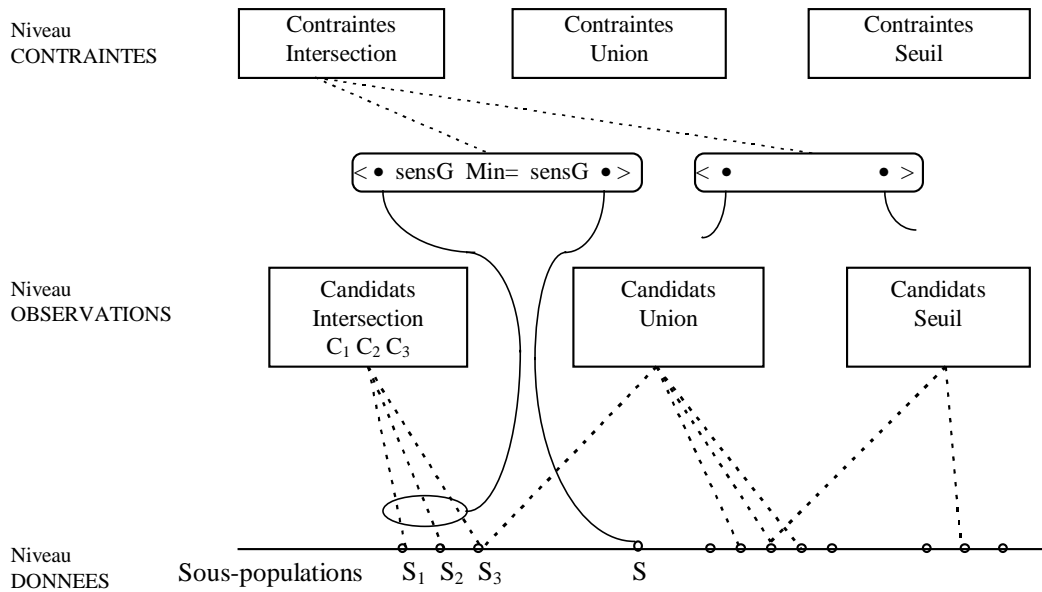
Niveau
CONTRAINTES

Contraintes
Intersection

Contraintes
Union

Contraintes
Seuil

< • sensG Min= sensG • >

< • • >

Niveau
OBSERVATIONS

Candidats
Intersection
$C_1$ $C_2$ $C_3$

Candidats
Union

Candidats
Seuil

Niveau
DONNEES

Sous-populations $S_1$ $S_2$ $S_3$ S